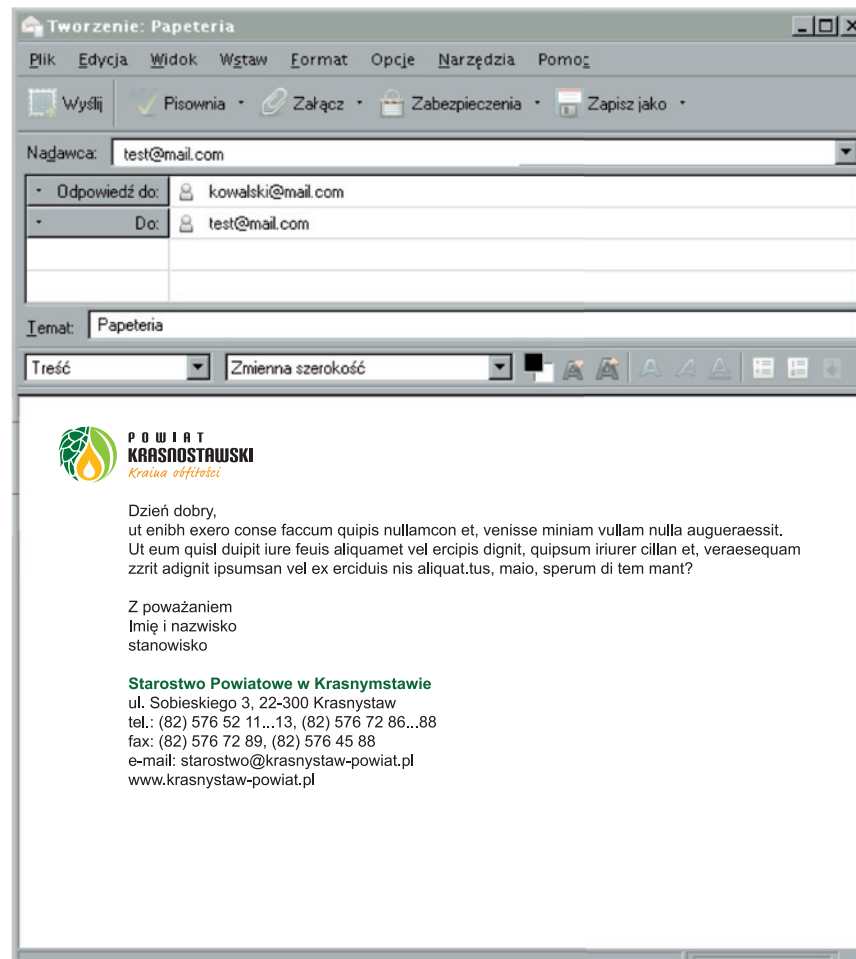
Tworzenie: Papeteria

Plik Edycja Widok Wstaw Format Opcje Narzędzia Pomoc

Wyślij Pisownia Załącz Zabezpieczenia Zapisz jako

Nadawca: test@mail.com

Odpowiedź do: kowalski@mail.com

Do: test@mail.com

Temat: Papeteria

Treść Zmienna szerokość

POWIAT
KRASNOSTAWSKI
Kraina obfitości

Dzień dobry,
ut enibh exero conse faccum quipis nullamcon et, venisse miniam vullam nulla augueraessit. Ut eum quisl duipit iure feuis aliquamet vel ercipis dignit, quipsum iriurer cillan et, veraesequam zzrit adignit ipsumsan vel ex erciduis nis aliquat.tus, maio, sperum di tem mant?

Z poważaniem
Imię i nazwisko
stanowisko

Starostwo Powiatowe w Krasnymstawie
ul. Sobieskiego 3, 22-300 Krasnystaw
tel.: (82) 576 52 11...13, (82) 576 72 86...88
fax: (82) 576 72 89, (82) 576 45 88
e-mail: starostwo@krasnystaw-powiat.pl
www.krasnystaw-powiat.pl